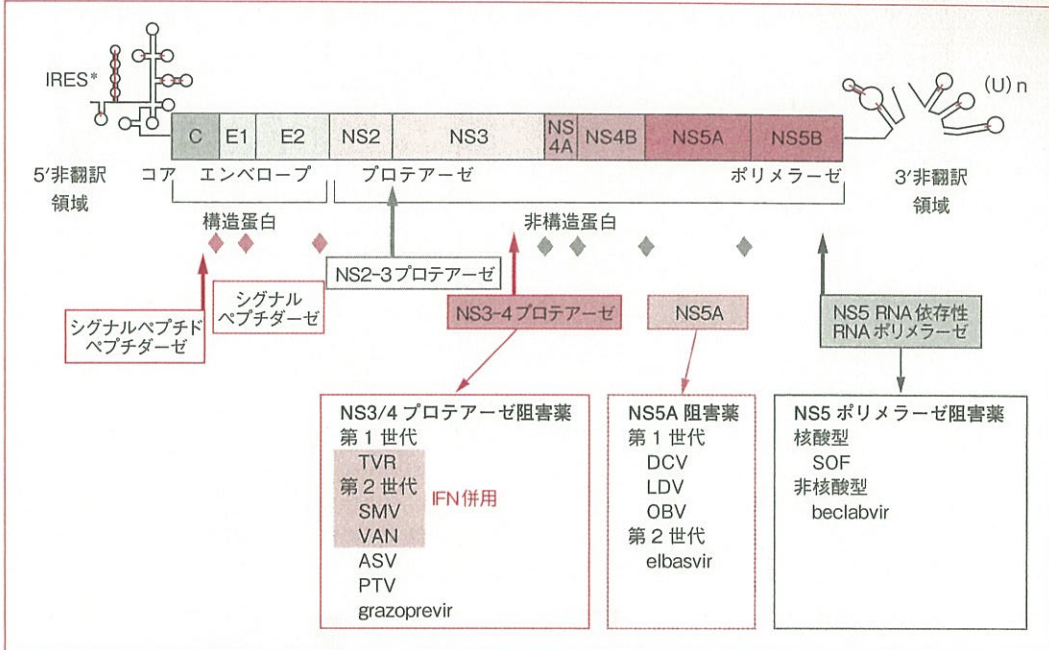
IRES*

(U) n

C E1 E2 NS2 NS3 NS 4A NS4B NS5A NS5B

5′非翻訳領域

コア エンベロープ プロテアーゼ ポリメラーゼ

3′非翻訳領域

構造蛋白

非構造蛋白

NS2-3プロテアーゼ

シグナルペプチダーゼ

シグナルペプチドペプチダーゼ

NS3-4プロテアーゼ

NS5A

NS5 RNA依存性 RNAポリメラーゼ

NS3/4プロテアーゼ阻害薬
第1世代
TVR
第2世代
SMV
VAN
ASV
PTV
grazoprevir

IFN併用

NS5A阻害薬
第1世代
DCV
LDV
OBV
第2世代
elbasvir

NS5ポリメラーゼ阻害薬
核酸型
SOF
非核酸型
beclabvir